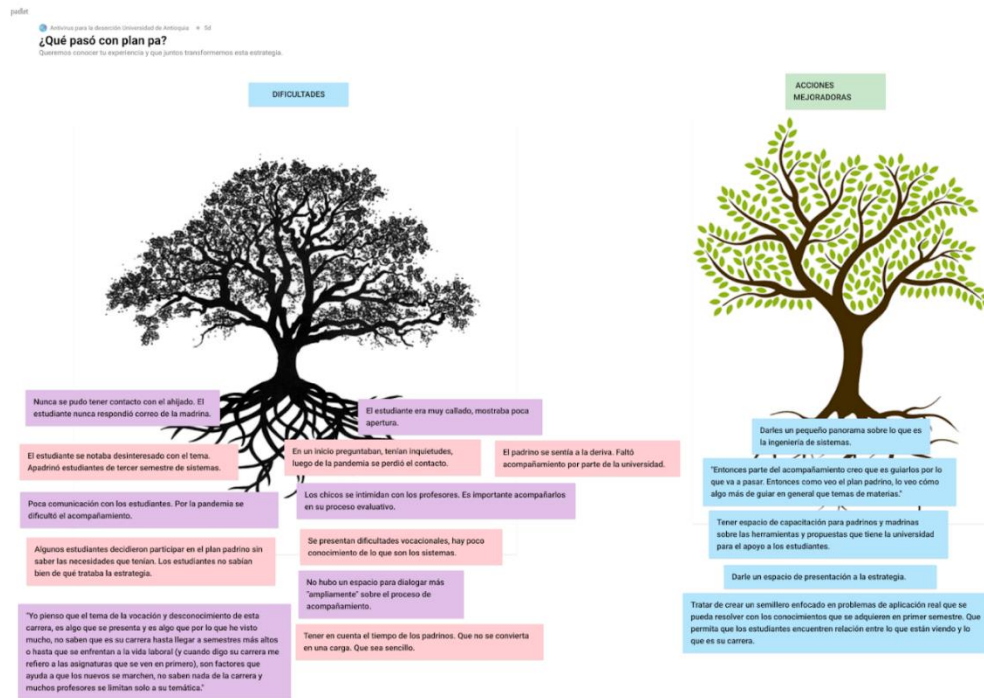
padlet

Antivirus para la deserción Universidad de Antioquia • 5d

¿Qué pasó con plan pa?

Queremos conocer tu experiencia y que juntos transformemos esta estrategia.

DIFICULTADES

ACCIONES MEJORADORAS

Nunca se pudo tener contacto con el ahijado. El estudiante nunca respondió correo de la madrina.

El estudiante era muy callado, mostraba poca apertura.

El estudiante se notaba desinteresado con el tema. Apadrinó estudiantes de tercer semestre de sistemas.

En un inicio preguntaban, tenían inquietudes, luego de la pandemia se perdió el contacto.

El padrino se sentía a la deriva. Faltó acompañamiento por parte de la universidad.

Poca comunicación con los estudiantes. Por la pandemia se dificultó el acompañamiento.

Los chicos se intimidan con los profesores. Es importante acompañarlos en su proceso evaluativo.

Algunos estudiantes decidieron participar en el plan padrino sin saber las necesidades que tenían. Los estudiantes no sabían bien de qué trataba la estrategia.

Se presentan dificultades vocacionales, hay poco conocimiento de lo que son los sistemas.

No hubo un espacio para dialogar más "ampliamente" sobre el proceso de acompañamiento.

"Yo pienso que el tema de la vocación y desconocimiento de esta carrera, es algo que se presenta y es algo que por lo que he visto mucho, no saben que es su carrera hasta llegar a semestres más altos o hasta que se enfrentan a la vida laboral (y cuando digo su carrera me refiero a las asignaturas que se ven en primero), son factores que ayuda a que los nuevos se marchen, no saben nada de la carrera y muchos profesores se limitan solo a su temática."

Tener en cuenta el tiempo de los padrinos. Que no se convierta en una carga. Que sea sencillo.

Darles un pequeño panorama sobre lo que es la ingeniería de sistemas.

"Entonces parte del acompañamiento creo que es guiarlos por lo que va a pasar. Entonces como veo el plan padrino, lo veo cómo algo más de guiar en general que temas de materias."

Tener espacio de capacitación para padrinos y madrinas sobre las herramientas y propuestas que tiene la universidad para el apoyo a los estudiantes.

Darle un espacio de presentación a la estrategia.

Tratar de crear un semillero enfocado en problemas de aplicación real que se pueda resolver con los conocimientos que se adquieren en primer semestre. Que permita que los estudiantes encuentren relación entre lo que están viendo y lo que es su carrera.